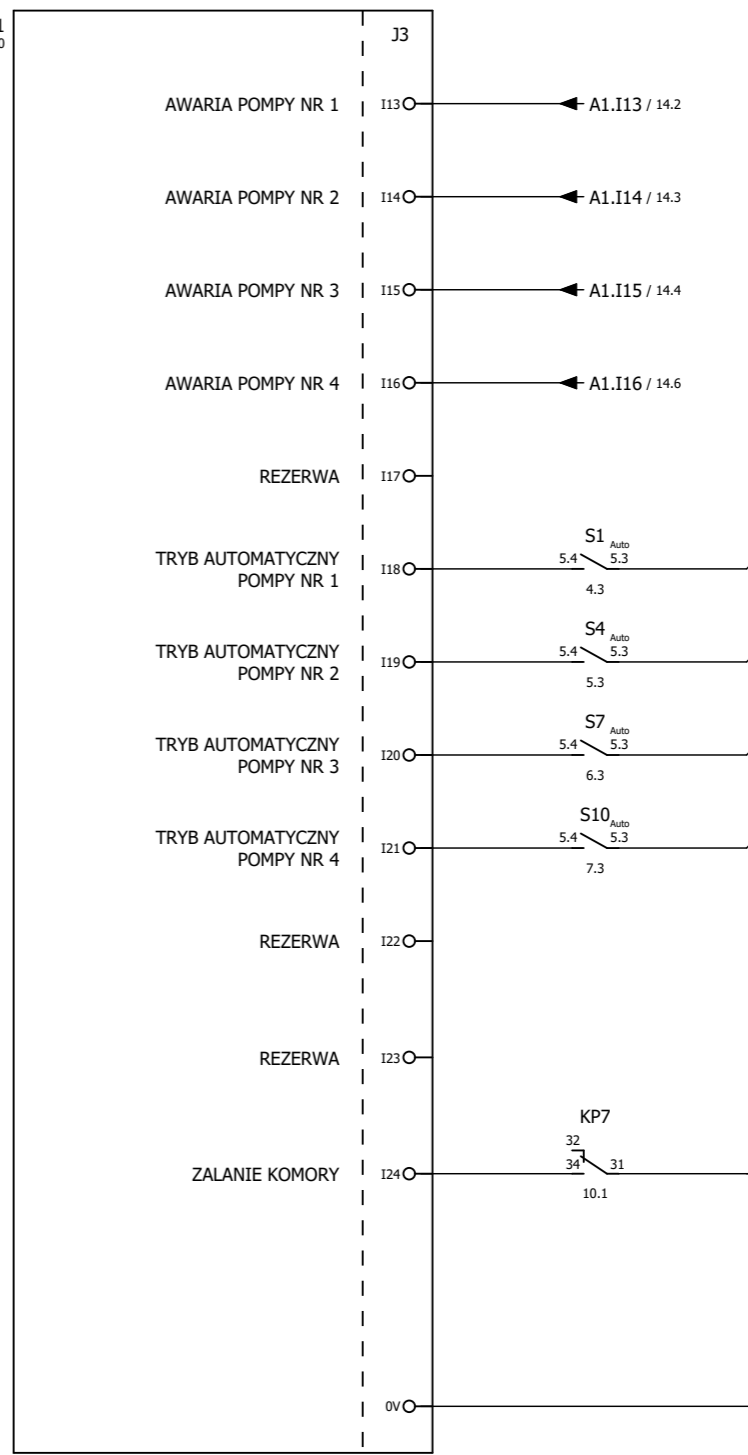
1
0

J3

AWARIA POMPY NR 1 I13 A1.I13 / 14.2

AWARIA POMPY NR 2 I14 A1.I14 / 14.3

AWARIA POMPY NR 3 I15 A1.I15 / 14.4

AWARIA POMPY NR 4 I16 A1.I16 / 14.6

REZERWA I17

TRYB AUTOMATYCZNY POMPY NR 1 I18 S1 Auto 5.4 5.3 4.3

TRYB AUTOMATYCZNY POMPY NR 2 I19 S4 Auto 5.4 5.3 5.3

TRYB AUTOMATYCZNY POMPY NR 3 I20 S7 Auto 5.4 5.3 6.3

TRYB AUTOMATYCZNY POMPY NR 4 I21 S10 Auto 5.4 5.3 7.3

REZERWA I22

REZERWA I23

KP7
ZALANIE KOMORY I24 32 34 31 10.1

0V